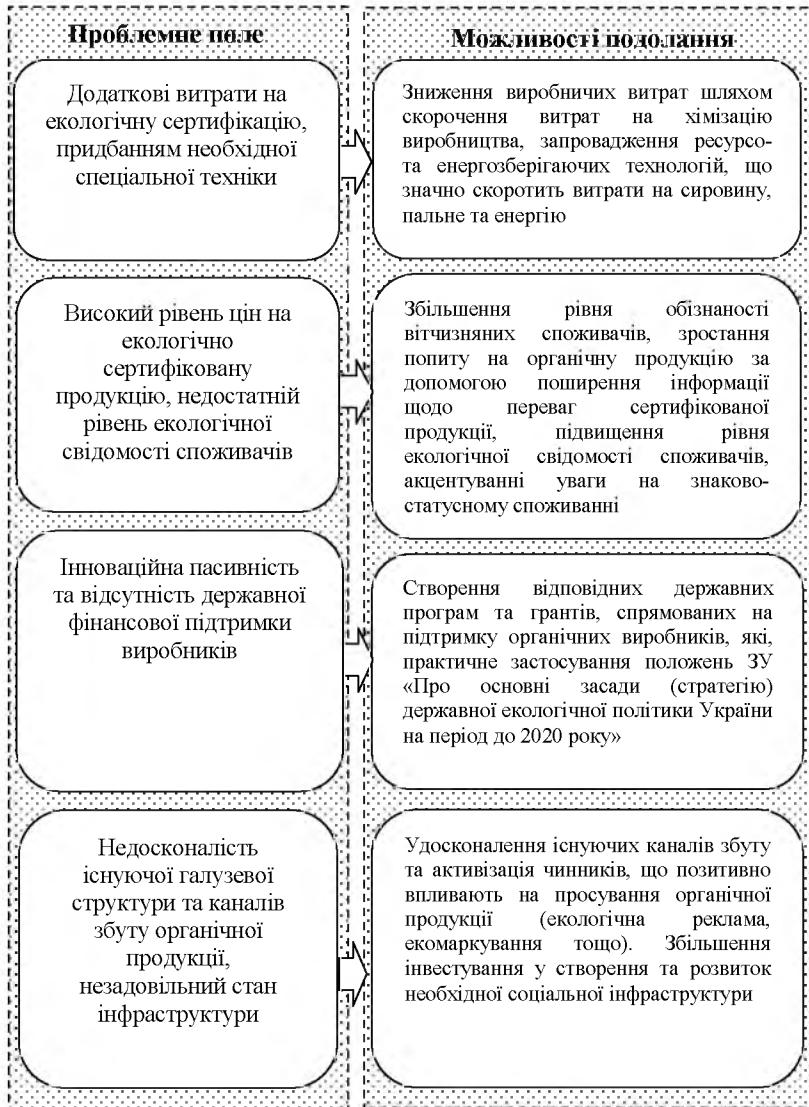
Проблемне поле

Можливості подолання

Додаткові витрати на екологічну сертифікацію, придбанням необхідної спеціальної техніки

Зниження виробничих витрат шляхом скорочення витрат на хімізацію виробництва, запровадження ресурсо- та енергозберігаючих технологій, що значно скоротить витрати на сировину, пальне та енергію

Високий рівень цін на екологічно сертифіковану продукцію, недостатній рівень екологічної свідомості споживачів

Збільшення рівня обізнаності вітчизняних споживачів, зростання попиту на органічну продукцію за допомогою поширення інформації щодо переваг сертифікованої продукції, підвищення рівня екологічної свідомості споживачів, акцентуванні уваги на знаково-статусному споживанні

Інноваційна пасивність та відсутність державної фінансової підтримки виробників

Створення відповідних державних програм та грантів, спрямованих на підтримку органічних виробників, які, практичне застосування положень ЗУ «Про основні засади (стратегію) державної екологічної політики України на період до 2020 року»

Недосконалість існуючої галузевої структури та каналів збуту органічної продукції, незадовільний стан інфраструктури

Удосконалення існуючих каналів збуту та активізація чинників, що позитивно впливають на просування органічної продукції (екологічна реклама, екомаркування тощо). Збільшення інвестування у створення та розвиток необхідної соціальної інфраструктури